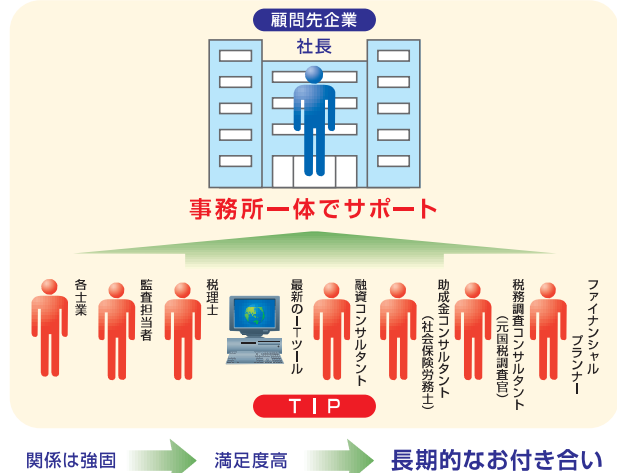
顧問先企業

社長

事務所一体でサポート

各士業

監査担当者

税理士

最新のITツール

融資コンサルタント

助成金コンサルタント（社会保険労務士）

税務調査コンサルタント（元国税調査官）

ファイナンシャルプランナー

TIP

関係は強固

満足度高

長期的なお付き合い